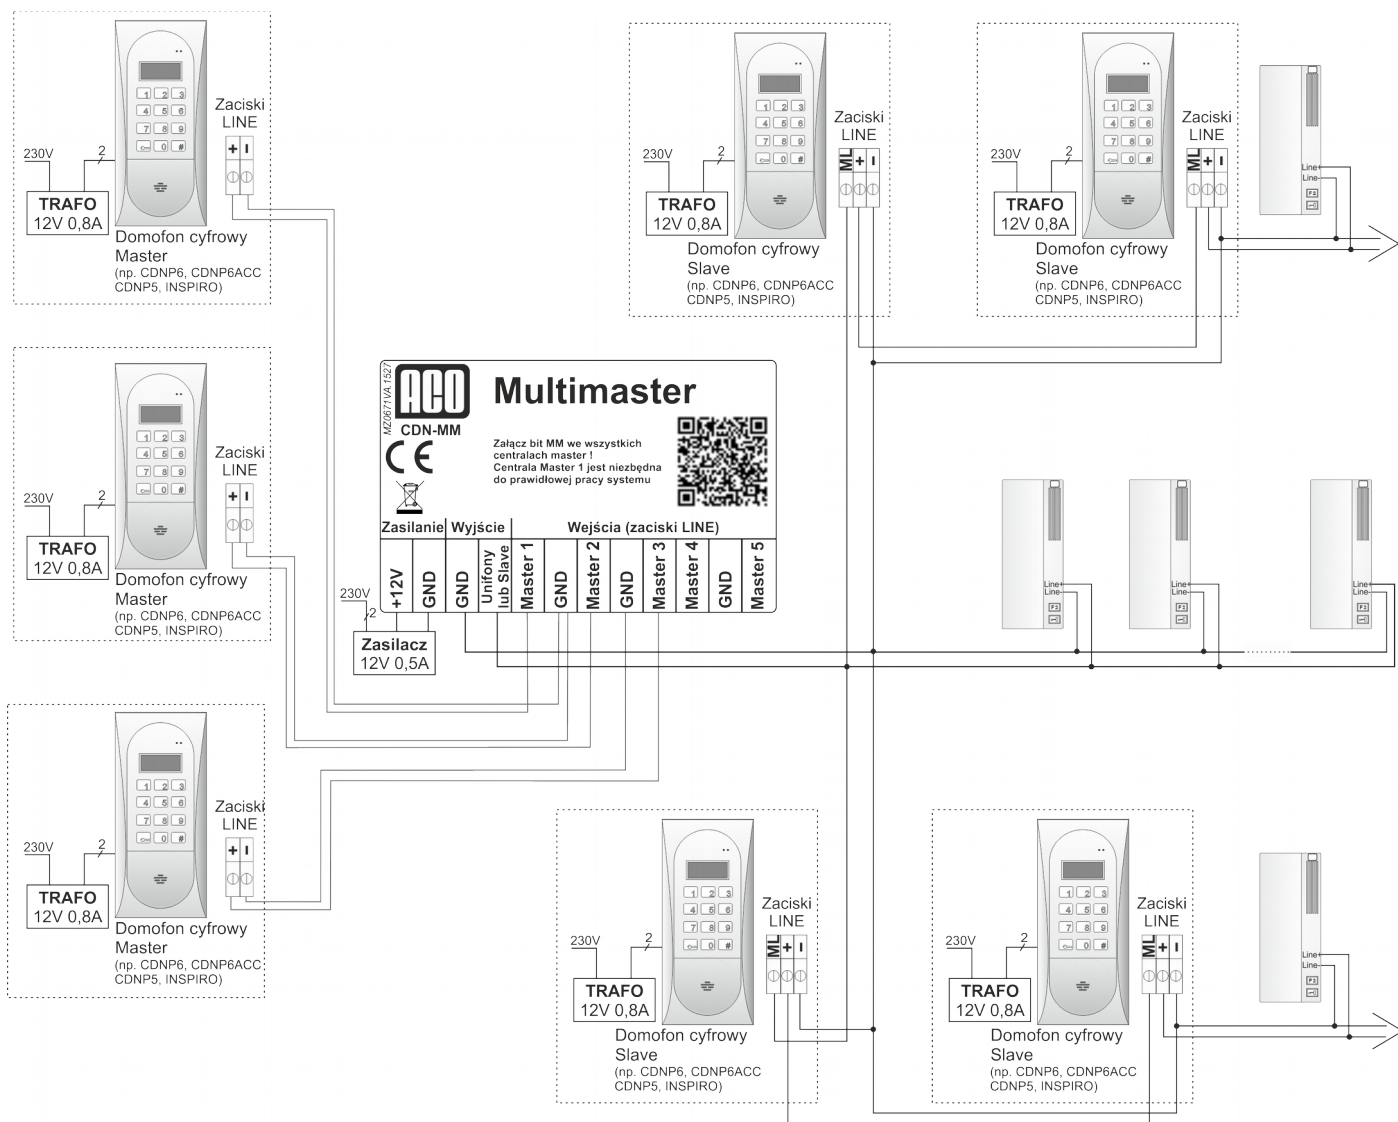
Zaciski LINE
+ I
230V
2
TRAFO
12V 0,8A
Domofon cyfrowy Master
(np. CDNP6, CDNP6ACC CDNP5, INSPIRO)

Zaciski LINE
+ I
230V
2
TRAFO
12V 0,8A
Domofon cyfrowy Master
(np. CDNP6, CDNP6ACC CDNP5, INSPIRO)

Zaciski LINE
+ I
230V
2
TRAFO
12V 0,8A
Domofon cyfrowy Master
(np. CDNP6, CDNP6ACC CDNP5, INSPIRO)

Zaciski LINE
ML + I
230V
2
TRAFO
12V 0,8A
Domofon cyfrowy Slave
(np. CDNP6, CDNP6ACC CDNP5, INSPIRO)

Zaciski LINE
ML + I
230V
2
TRAFO
12V 0,8A
Domofon cyfrowy Slave
(np. CDNP6, CDNP6ACC CDNP5, INSPIRO)

Line
Line
F2

ACO
MZ067/1VA 1527
CDN-MM
CE
Multimaster
Załącz bit MM we wszystkich centralach master !
Centrala Master 1 jest niezbędna do prawidłowej pracy systemu

| Zasilanie | | Wyjście | | Wejścia (zaciski LINE) | | | | | | | |
|---|---|---|---|---|---|---|---|---|---|---|---|
| +12V | GND | GND | Unifony lub Slave | Master 1 | GND | Master 2 | GND | Master 3 | Master 4 | GND | Master 5 |

230V
2
Zasilacz
12V 0,5A

Line
Line
F2

Line
Line
F2

Line
Line
F2

Zaciski LINE
ML + I
230V
2
TRAFO
12V 0,8A
Domofon cyfrowy Slave
(np. CDNP6, CDNP6ACC CDNP5, INSPIRO)

Zaciski LINE
ML + I
230V
2
TRAFO
12V 0,8A
Domofon cyfrowy Slave
(np. CDNP6, CDNP6ACC CDNP5, INSPIRO)

Line
Line
F2